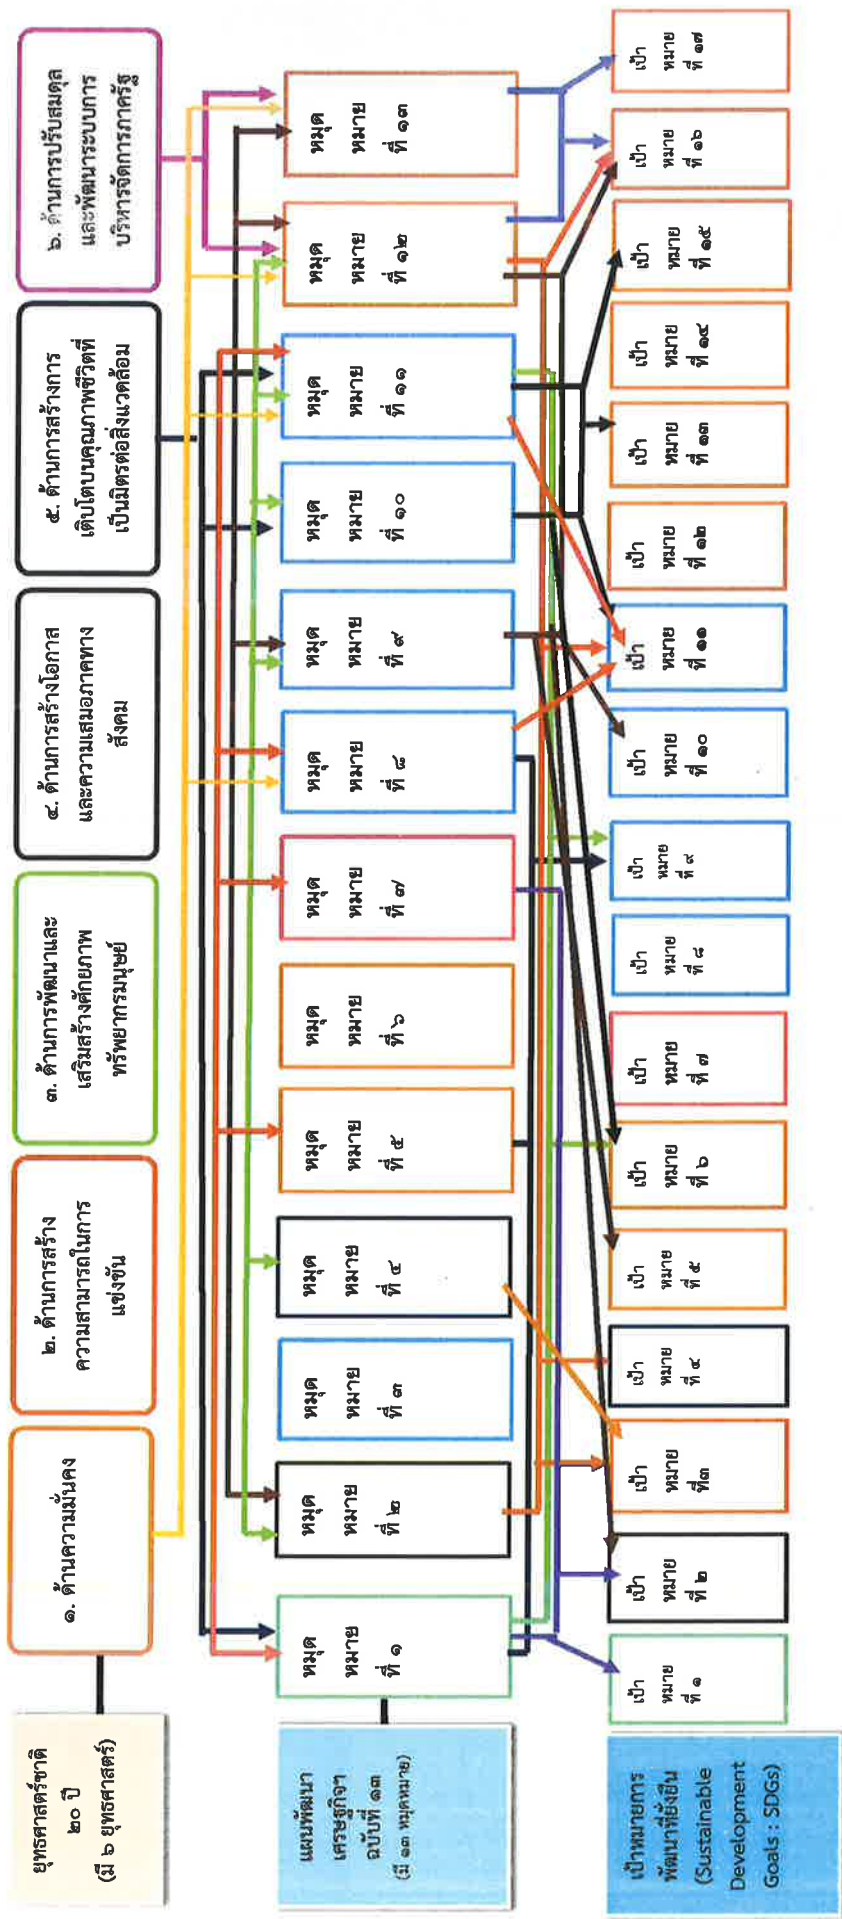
ยุทธศาสตร์ชาติ ๒๐ ปี (มี ๖ ยุทธศาสตร์)

๑. ด้านความมั่นคง

๒. ด้านการสร้างความสามารถในการแข่งขัน

๓. ด้านการพัฒนาและเสริมสร้างศักยภาพทรัพยากรมนุษย์

๔. ด้านการสร้างโอกาสและความเสมอภาคทางสังคม

๕. ด้านการสร้างการเติบโตบนคุณภาพชีวิตที่เป็นมิตรต่อสิ่งแวดล้อม

๖. ด้านการปรับสมดุลและพัฒนาระบบการบริหารจัดการภาครัฐ

แผนพัฒนาเศรษฐกิจ ฉบับที่ ๑๓ (มี ๑๓ หมุดหมาย)

หมุดหมายที่ ๑

หมุดหมายที่ ๒

หมุดหมายที่ ๓

หมุดหมายที่ ๔

หมุดหมายที่ ๕

หมุดหมายที่ ๖

หมุดหมายที่ ๗

หมุดหมายที่ ๘

หมุดหมายที่ ๙

หมุดหมายที่ ๑๐

หมุดหมายที่ ๑๑

หมุดหมายที่ ๑๒

หมุดหมายที่ ๑๓

เป้าหมายการพัฒนาที่ยั่งยืน (Sustainable Development Goals : SDGs)

เป้าหมายที่ ๑

เป้าหมายที่ ๒

เป้าหมายที่๓

เป้าหมายที่ ๔

เป้าหมายที่ ๕

เป้าหมายที่ ๖

เป้าหมายที่ ๗

เป้าหมายที่ ๘

เป้าหมายที่ ๙

เป้าหมายที่ ๑๐

เป้าหมายที่ ๑๑

เป้าหมายที่ ๑๒

เป้าหมายที่ ๑๓

เป้าหมายที่ ๑๔

เป้าหมายที่ ๑๕

เป้าหมายที่ ๑๖

เป้าหมายที่ ๑๗